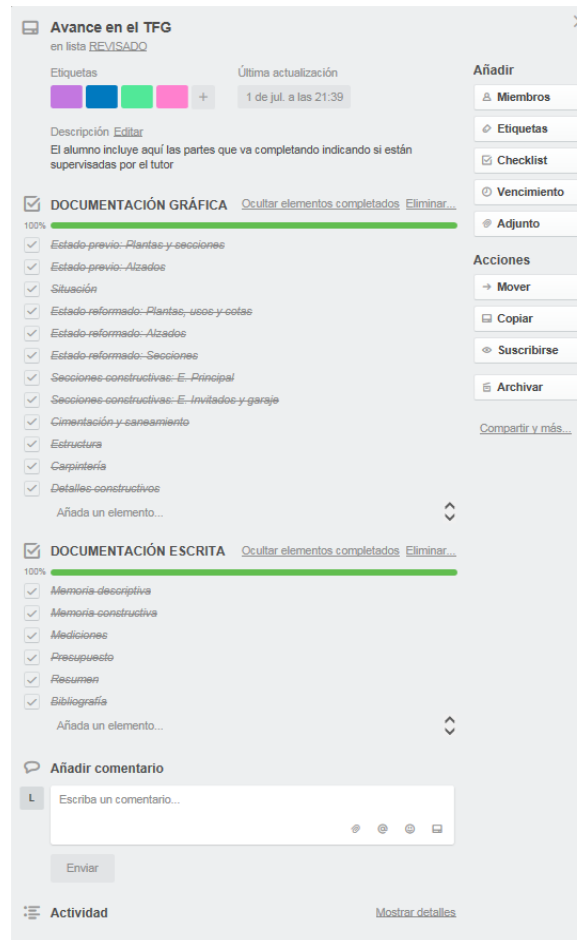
Avance en el TFG
en lista REVISADO

Etiquetas
+

Última actualización
1 de jul. a las 21:39

Descripción Editar
El alumno incluye aquí las partes que va completando indicando si están supervisadas por el tutor

DOCUMENTACIÓN GRÁFICA Ocultar elementos completados Eliminar...
100%
~~Estado previo: Plantas y secciones~~
~~Estado previo: Alzados~~
~~Situación~~
~~Estado reformado: Plantas, usos y cotas~~
~~Estado reformado: Alzados~~
~~Estado reformado: Secciones~~
~~Secciones constructivas: E. Principal~~
~~Secciones constructivas: E. Invitados y garaje~~
~~Cimentación y saneamiento~~
~~Estructura~~
~~Carpintería~~
~~Detalles constructivos~~
Añada un elemento...

DOCUMENTACIÓN ESCRITA Ocultar elementos completados Eliminar...
100%
~~Memoria descriptiva~~
~~Memoria constructiva~~
~~Mediciones~~
~~Presupuesto~~
~~Resumen~~
~~Bibliografía~~
Añada un elemento...

Añadir comentario
L
Escriba un comentario...
Enviar

Actividad Mostrar detalles

Añadir
Miembros
Etiquetas
Checklist
Vencimiento
Adjunto

Acciones
Mover
Copiar
Suscribirse
Archivar

Compartir y más...